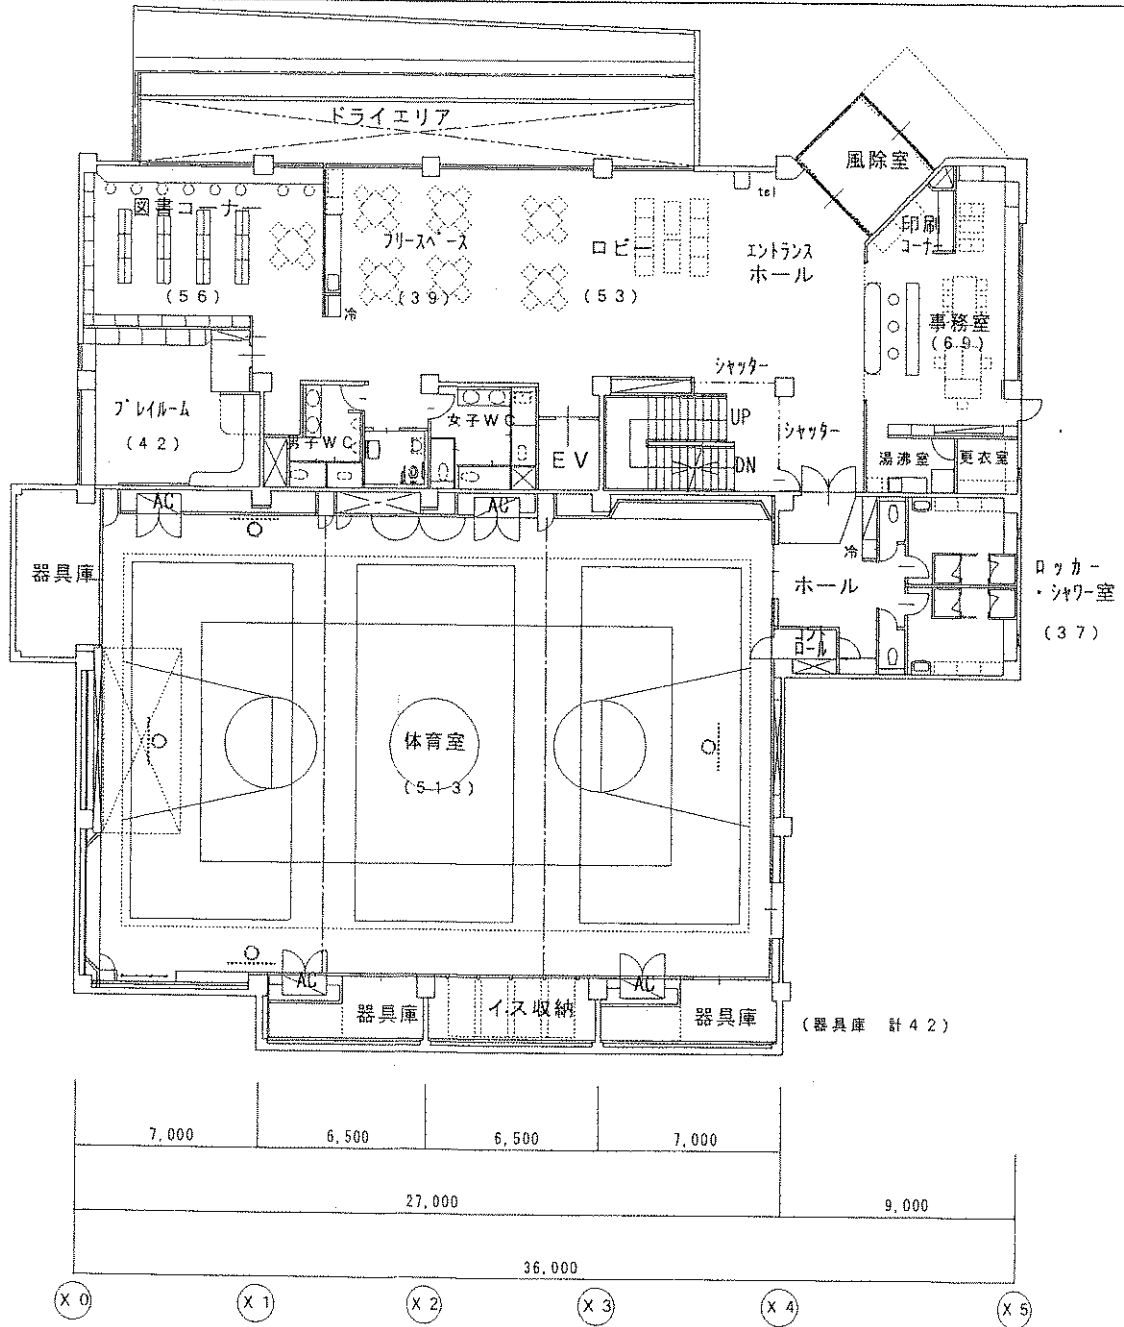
ドライエリア

風除室

tel

図書コーナー

フリースペース

ロビー

エントランスホール

印刷コーナー

(56)

(39)

(53)

冷

事務室

(69)

シャッター

プレイルーム

(42)

男子WC

女子WC

EV

UP

DN

シャッター

湯沸室

更衣室

AC

AC

器具庫

冷

ホール

ロッカー・シャワー室

(37)

コントロール

体育室

(513)

AC

AC

器具庫

イス収納

器具庫

(器具庫 計42)

7,000

6,500

6,500

7,000

27,000

9,000

36,000

X0

X1

X2

X3

X4

X5